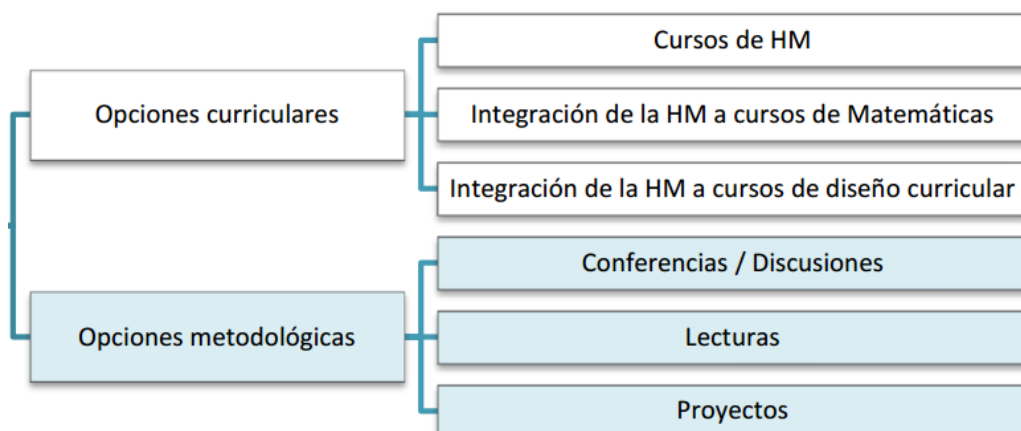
Opciones curriculares

Cursos de HM

Integración de la HM a cursos de Matemáticas

Integración de la HM a cursos de diseño curricular

Opciones metodológicas

Conferencias / Discusiones

Lecturas

Proyectos